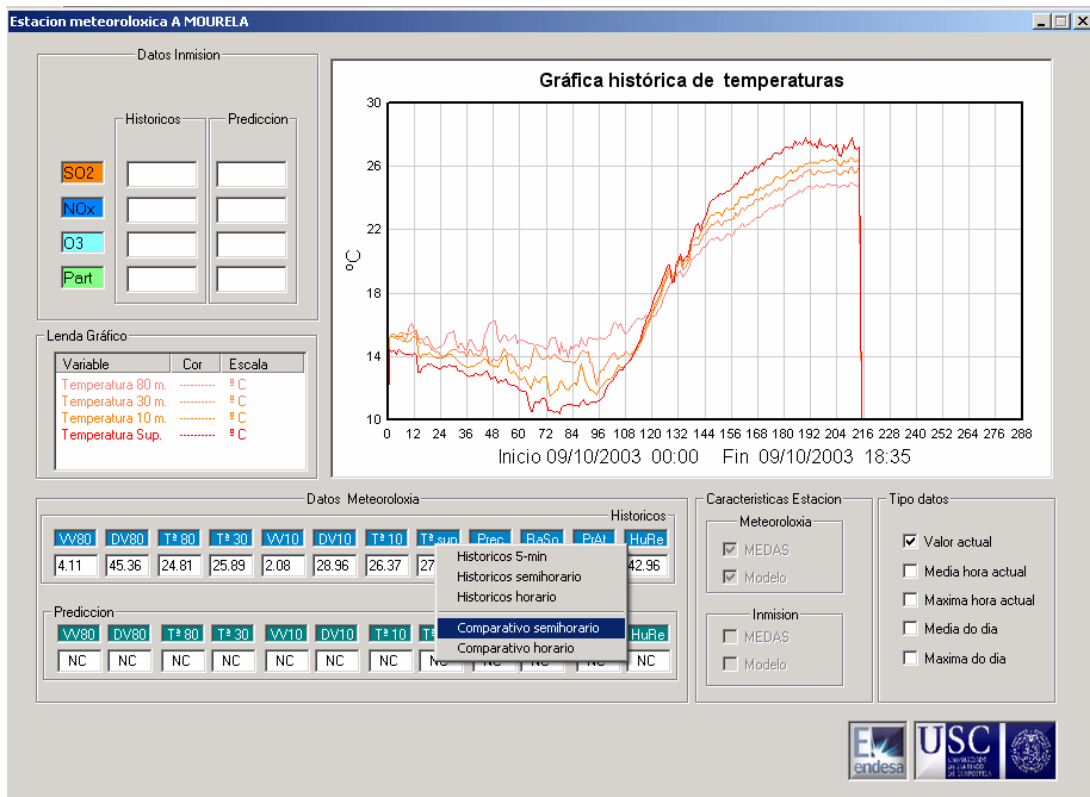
Estacion meteoroloxica A MOURELA

Datos Inmision

Historicos

Prediccion

SO2

NOx

O3

Part

Lenda Gráfico

| Variable | Cor | Escala |
|---|---|---|
| Temperatura 80 m. | --------- | º C |
| Temperatura 30 m. | --------- | º C |
| Temperatura 10 m. | --------- | º C |
| Temperatura Sup. | --------- | º C |

Gráfica histórica de temperaturas

30
26
22
18
14
10

ºC

0 12 24 36 48 60 72 84 96 108 120 132 144 156 168 180 192 204 216 228 240 252 264 276 288

Inicio 09/10/2003 00:00 Fin 09/10/2003 18:35

Datos Meteoroloxia

Historicos

| VV80 | DV80 | Tª 80 | Tª 30 | VV10 | DV10 | Tª 10 | Tª sup | Prec | BaSo | PrAt | HuRe |
|---|---|---|---|---|---|---|---|---|---|---|---|
| 4.11 | 45.36 | 24.81 | 25.89 | 2.08 | 28.96 | 26.37 | 27 | | | | 42.96 |

Historicos 5-min
Historicos semihorario
Historicos horario
Comparativo semihorario
Comparativo horario

Prediccion

| VV80 | DV80 | Tª 80 | Tª 30 | VV10 | DV10 | Tª 10 | | | | | HuRe |
|---|---|---|---|---|---|---|---|---|---|---|---|
| NC | NC | NC | NC | NC | NC | NC | NC | NC | NC | NC | NC |

Caracteristicas Estacion

Meteoroloxia

MEDAS

Modelo

Inmision

MEDAS

Modelo

Tipo datos

Valor actual

Media hora actual

Maxima hora actual

Media do dia

Maxima do dia

endesa

USC